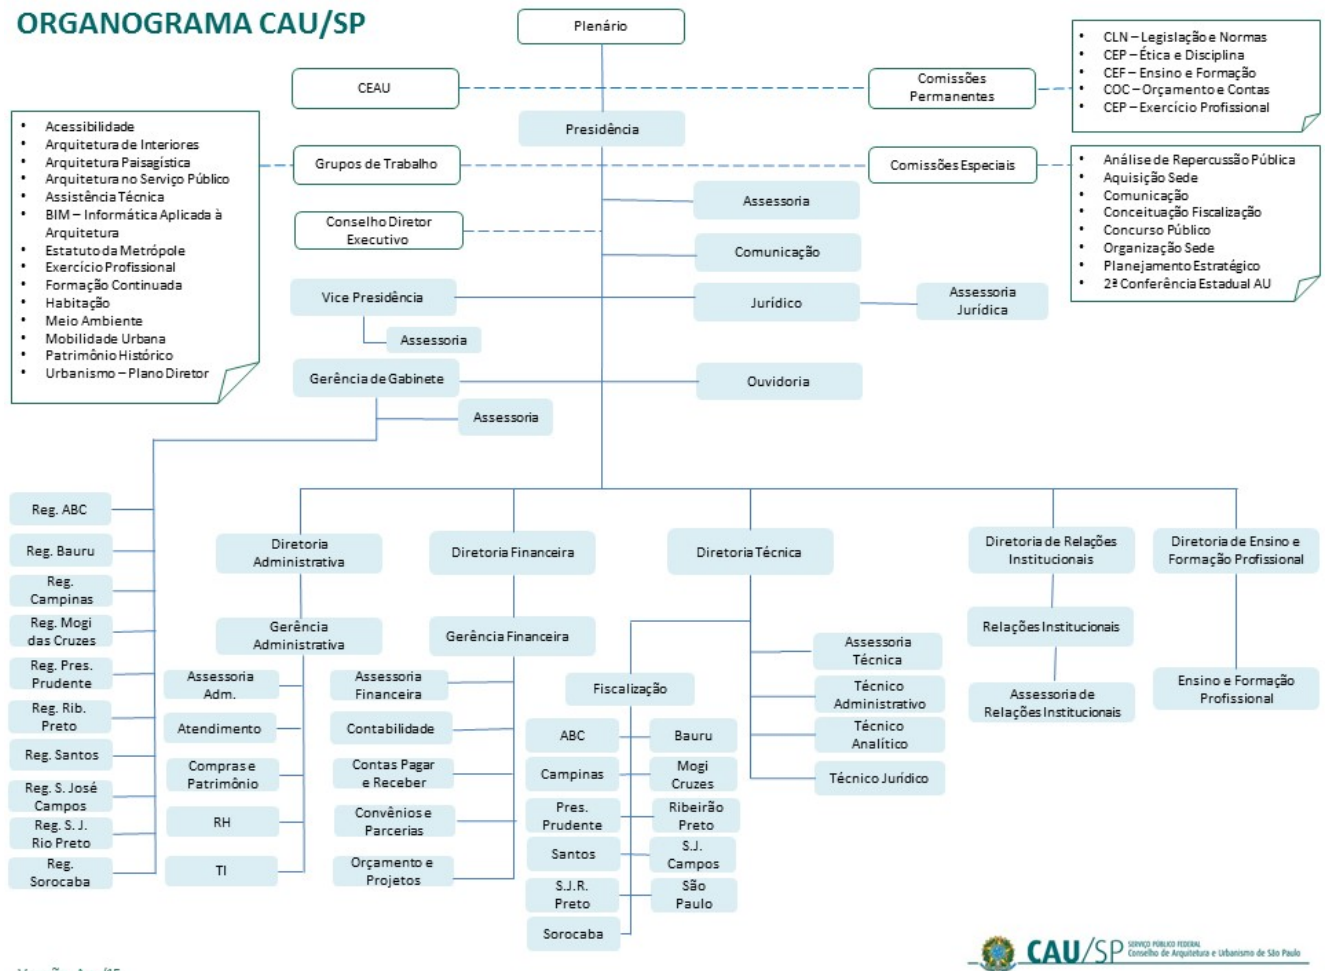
ORGANOGRAMA CAU/SP

Plenário

CEAU

Comissões Permanentes

- CLN – Legislação e Normas
- CEP – Ética e Disciplina
- CEF – Ensino e Formação
- COC – Orçamento e Contas
- CEP – Exercício Profissional

Presidência

- Acessibilidade
- Arquitetura de Interiores
- Arquitetura Paisagística
- Arquitetura no Serviço Público
- Assistência Técnica
- BIM – Informática Aplicada à Arquitetura
- Estatuto da Metrópole
- Exercício Profissional
- Formação Continuada
- Habitação
- Meio Ambiente
- Mobilidade Urbana
- Patrimônio Histórico
- Urbanismo – Plano Diretor

Grupos de Trabalho

Comissões Especiais

- Análise de Repercussão Pública
- Aquisição Sede
- Comunicação
- Conceituação Fiscalização
- Concurso Público
- Organização Sede
- Planejamento Estratégico
- 2ª Conferência Estadual AU

Assessoria

Conselho Diretor Executivo

Comunicação

Vice Presidência

Jurídico

Assessoria Jurídica

Assessoria

Gerência de Gabinete

Ouvidoria

Assessoria

Reg. ABC

Reg. Bauru

Reg. Campinas

Reg. Mogi das Cruzes

Reg. Pres. Prudente

Reg. Rib. Preto

Reg. Santos

Reg. S. José Campos

Reg. S. J. Rio Preto

Reg. Sorocaba

Diretoria Administrativa

Diretoria Financeira

Diretoria Técnica

Diretoria de Relações Institucionais

Diretoria de Ensino e Formação Profissional

Gerência Administrativa

Gerência Financeira

Relações Institucionais

Assessoria Técnica

Assessoria Adm.

Assessoria Financeira

Fiscalização

Técnico Administrativo

Ensino e Formação Profissional

Assessoria de Relações Institucionais

Atendimento

Contabilidade

ABC

Bauru

Técnico Analítico

Compras e Patrimônio

Contas Pagar e Receber

Campinas

Mogi Cruzes

Técnico Jurídico

Pres. Prudente

Ribeirão Preto

RH

Convênios e Parcerias

Santos

S.J. Campos

TI

Orçamento e Projetos

S.J.R. Preto

São Paulo

Sorocaba

CAU/SP SERVIÇO PÚBLICO FEDERAL Conselho de Arquitetura e Urbanismo de São Paulo

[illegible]